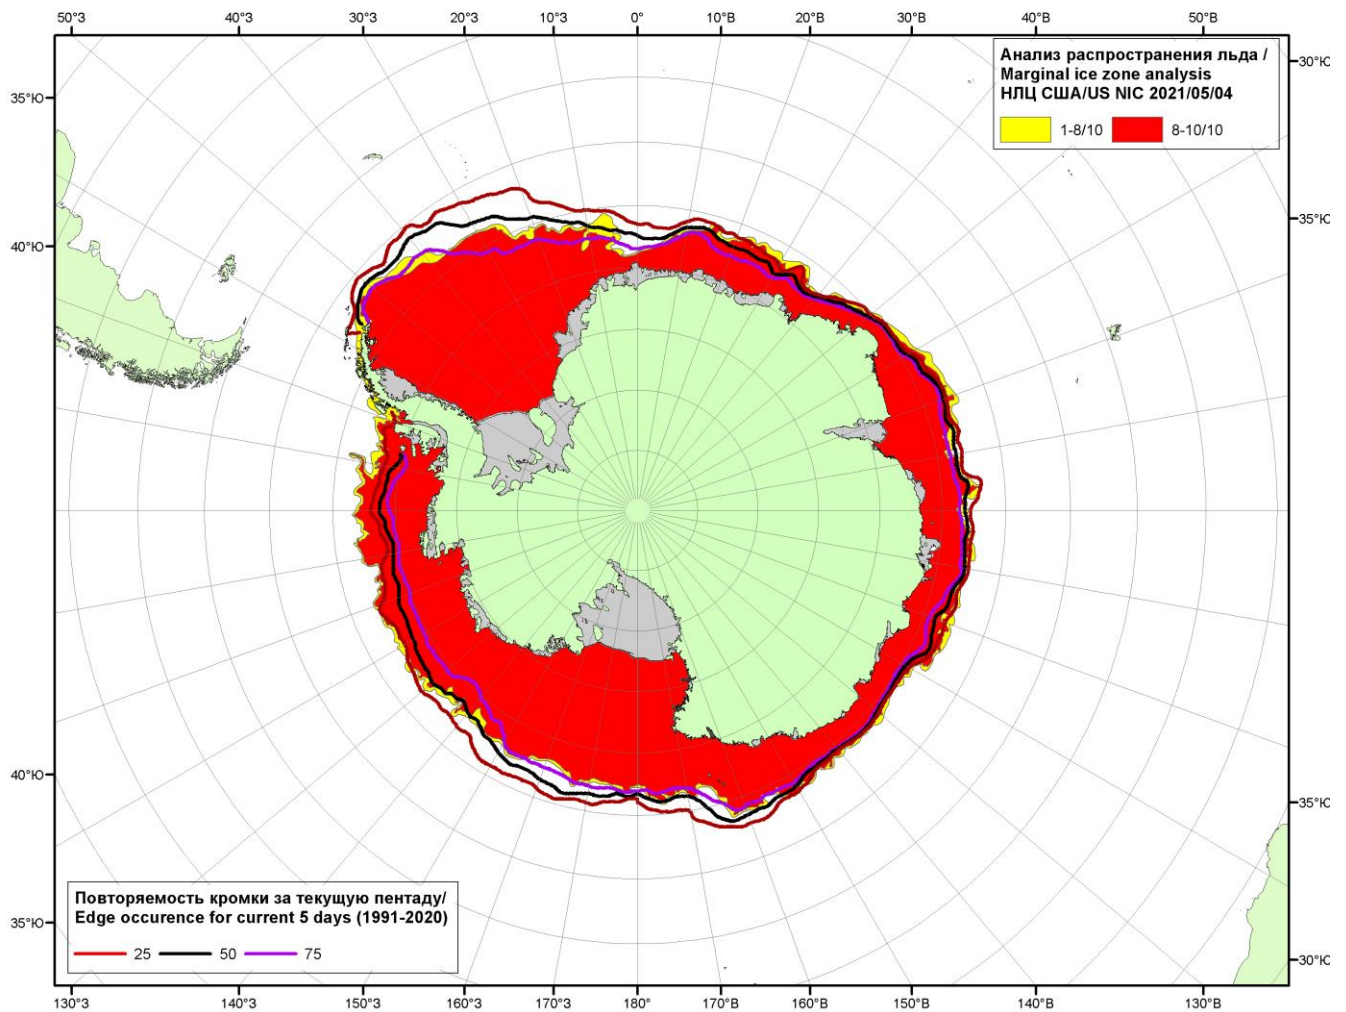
50°З 40°З 30°З 20°З 10°З 0° 10°В 20°В 30°В 40°В 50°В

Анализ распространения льда /
Marginal ice zone analysis
НЛЦ США/US NIC 2021/05/04

1-8/10 8-10/10

35°Ю 30°Ю
40°Ю 35°Ю
40°Ю 35°Ю
35°Ю 30°Ю

Повторяемость кромки за текущую пентаду/
Edge occurence for current 5 days (1991-2020)

25 50 75

130°З 140°З 150°З 160°З 170°З 180° 170°В 160°В 150°В 140°В 130°В